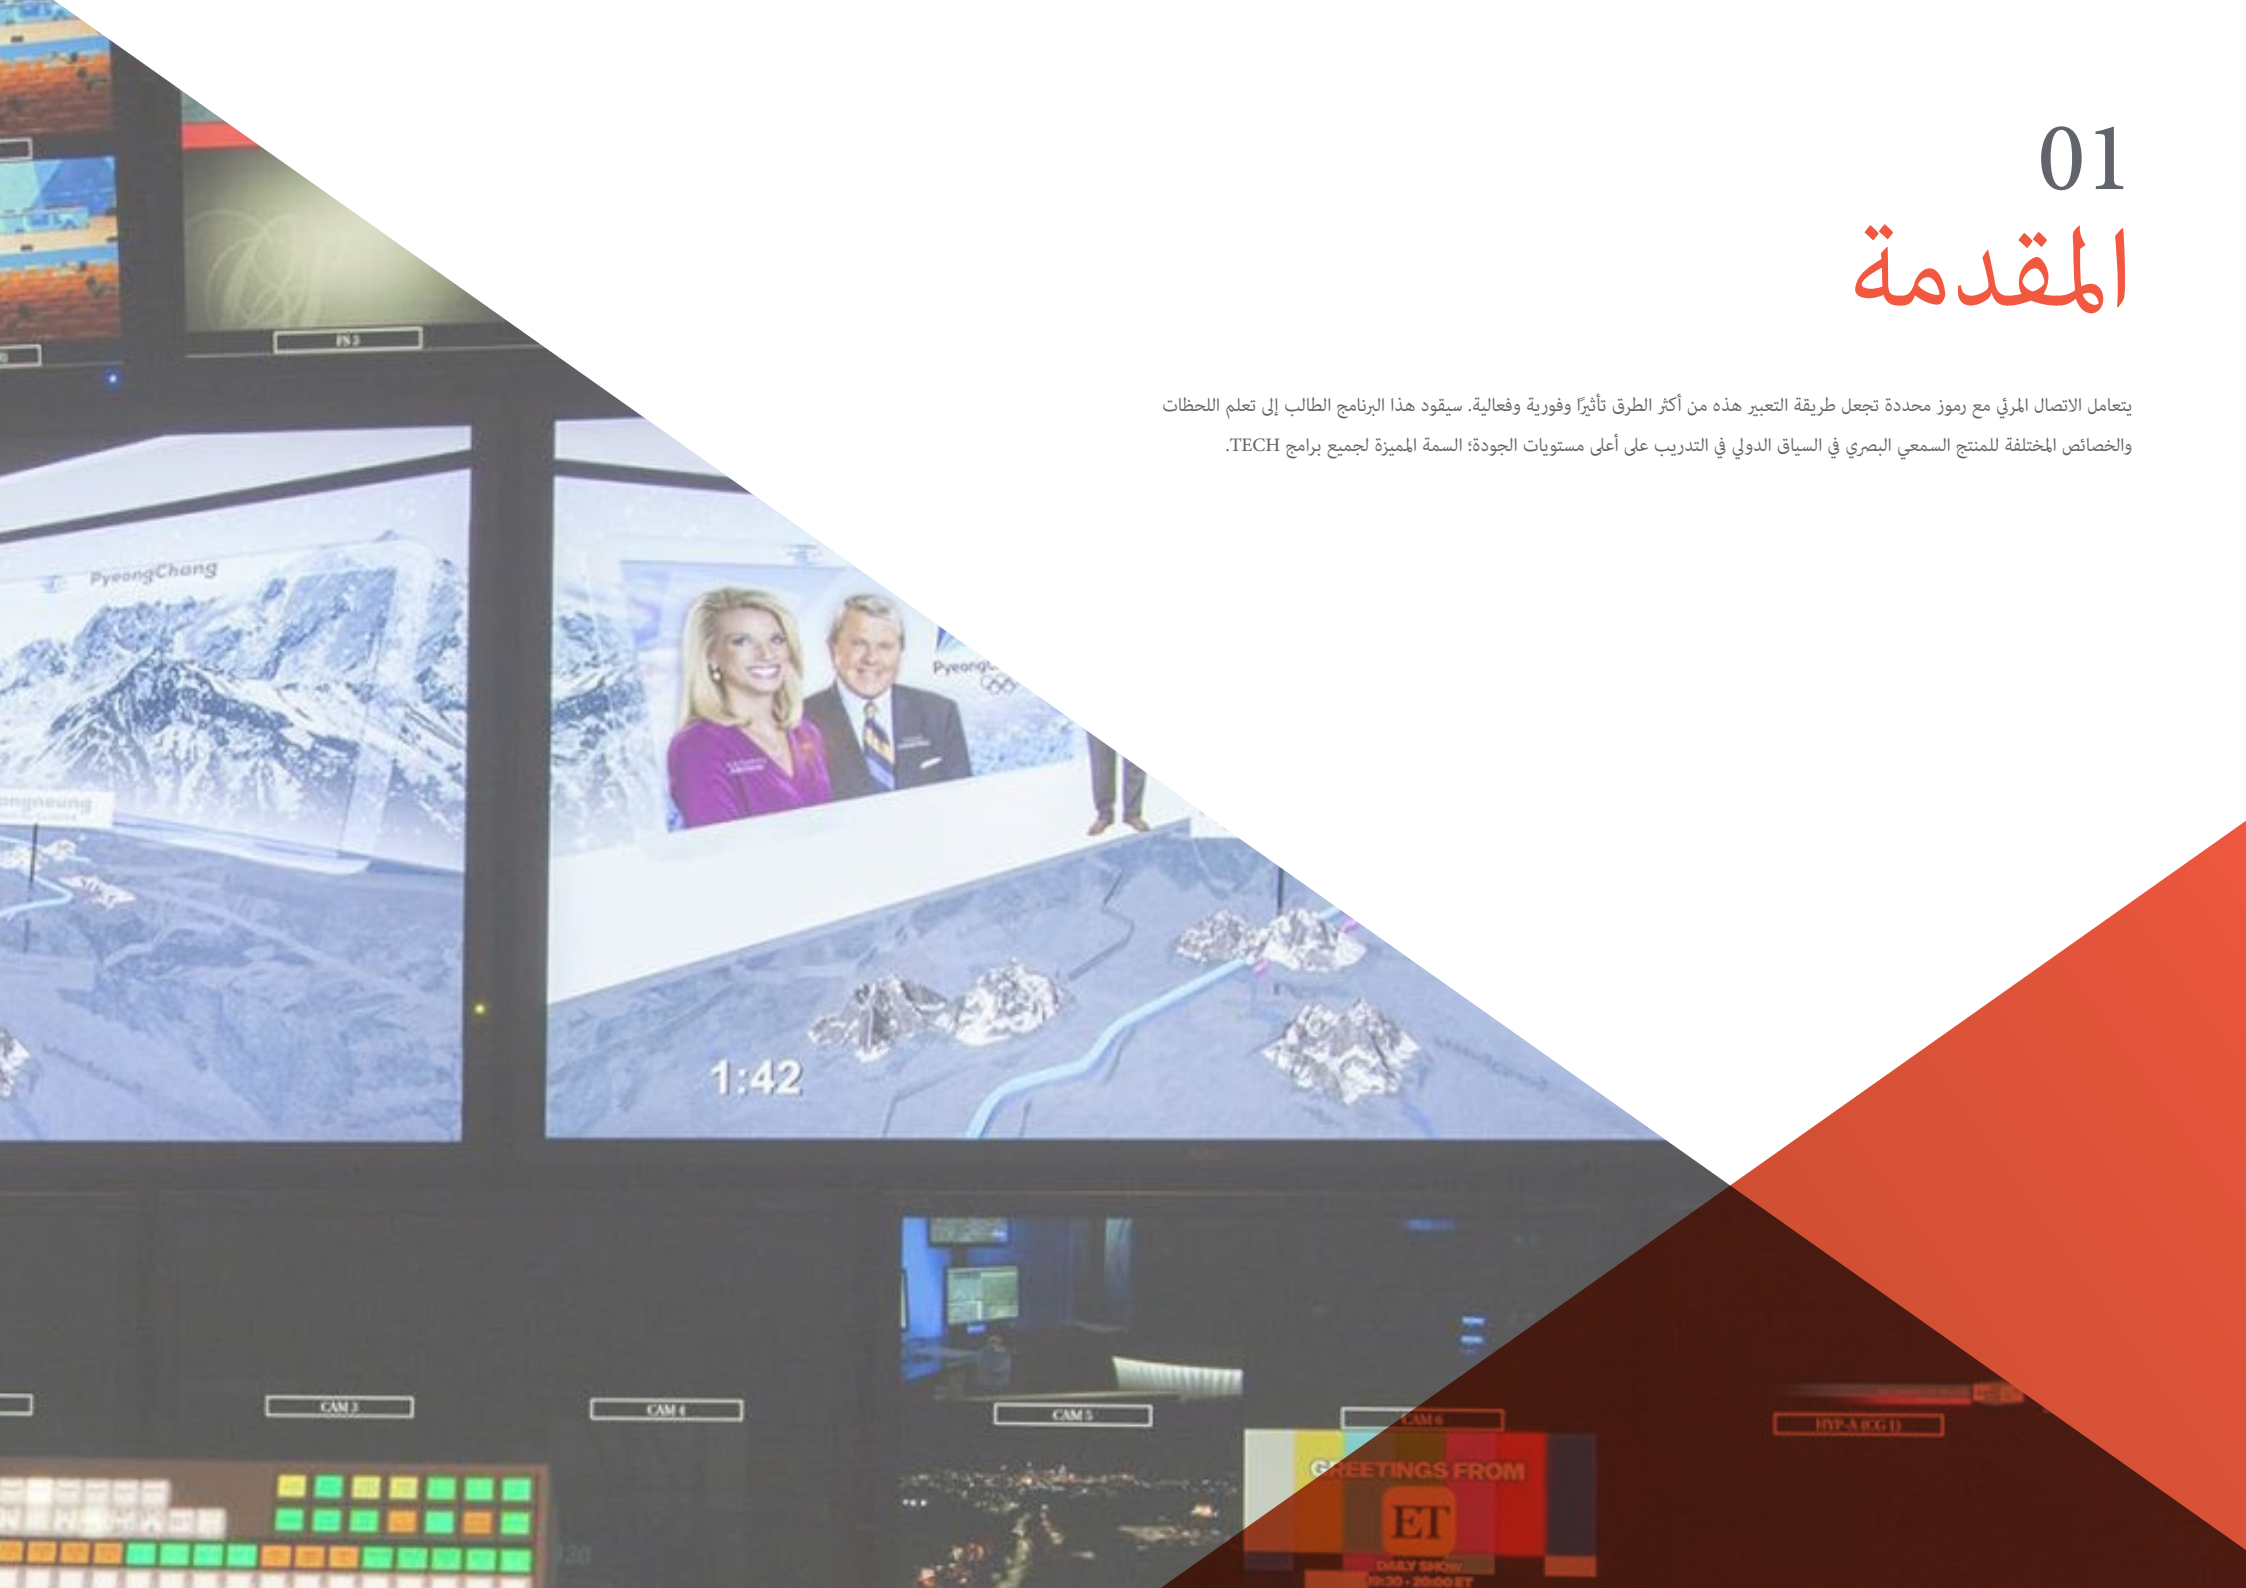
01
المقدمة

يتعامل الاتصال المرئي مع رموز محددة تجعل طريقة التعبير هذه من أكثر الطرق تأثيرًا وفورية وفعالية. سيقود هذا البرنامج الطالب إلى تعلم اللحظات والخصائص المختلفة للمنتج السمعي البصري في السياق الدولي في التدريب على أعلى مستويات الجودة؛ السمة المميزة لجميع برامج TECH.

FS 3

PyeongChang

Gangneung

Pyeong

1:42

CAM 3

CAM 4

CAM 5

CAM 6

HYP-A (CG 1)

GREETINGS FROM

ET

DAILY SHOW